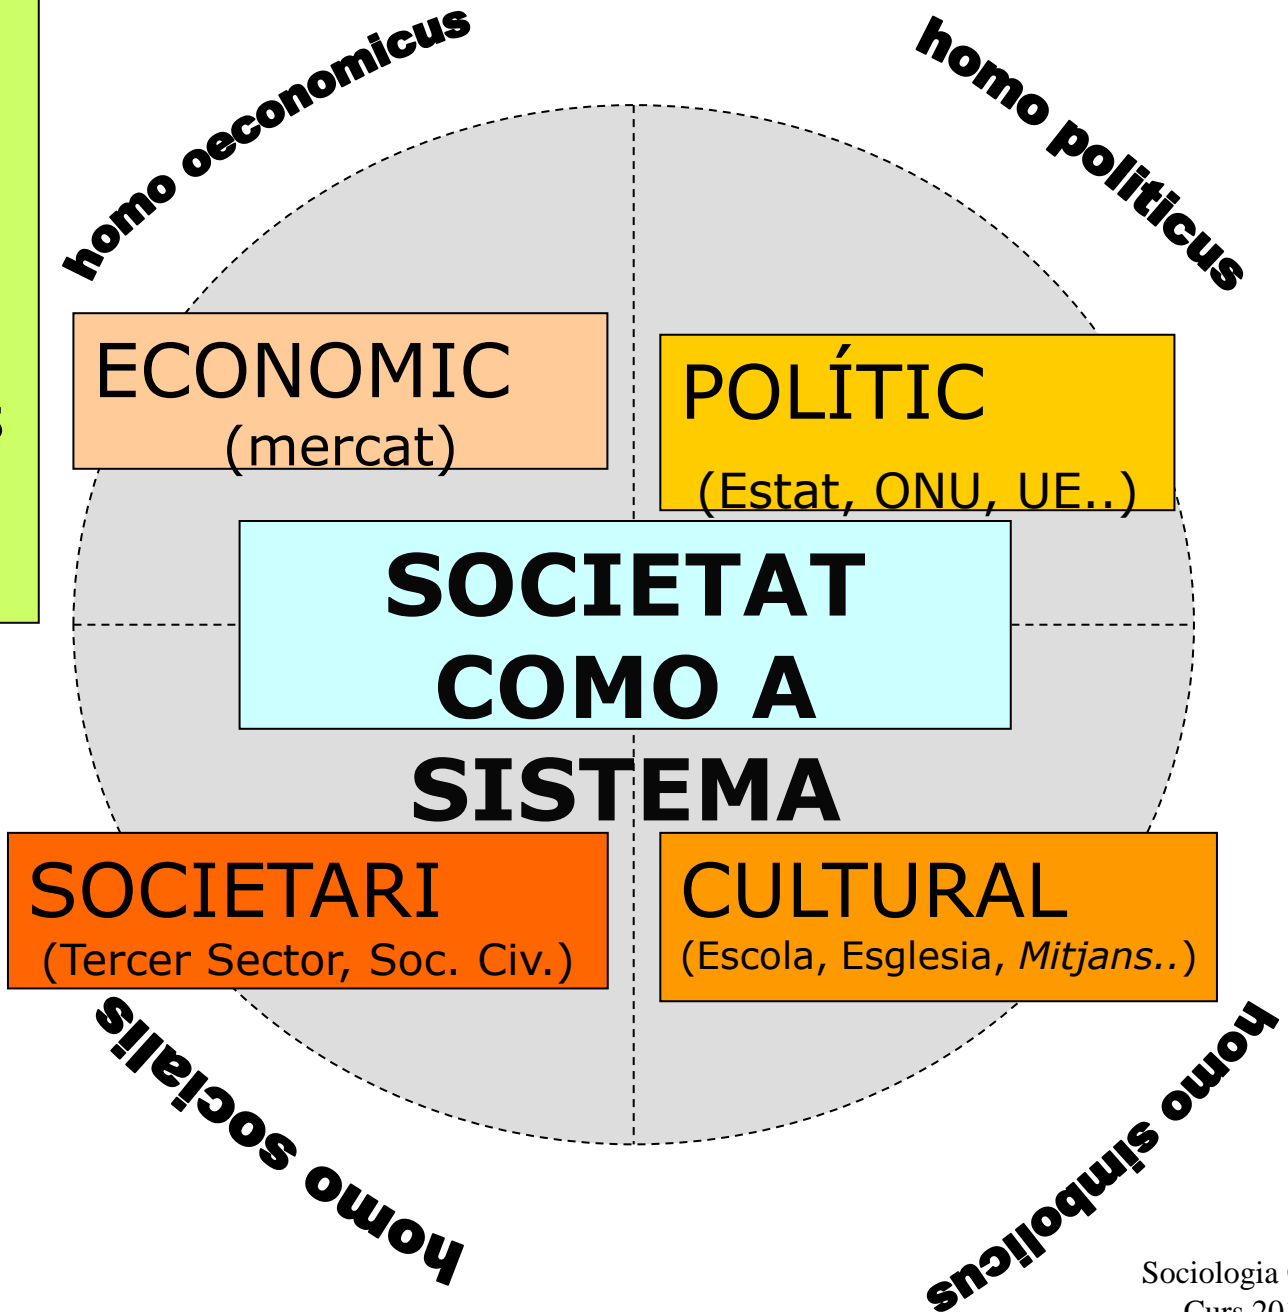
homo oeconomicus

homo politicus

ECONOMIC
(mercat)

POLÍTIC
(Estat, ONU, UE..)

SOCIETAT COMO A SISTEMA

SOCIETARI
(Tercer Sector, Soc. Civ.)

CULTURAL
(Escola, Esglesia, *Mitjans..*)

homo socialis

homo simbolicus

Sociologia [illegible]
Curs 20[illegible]